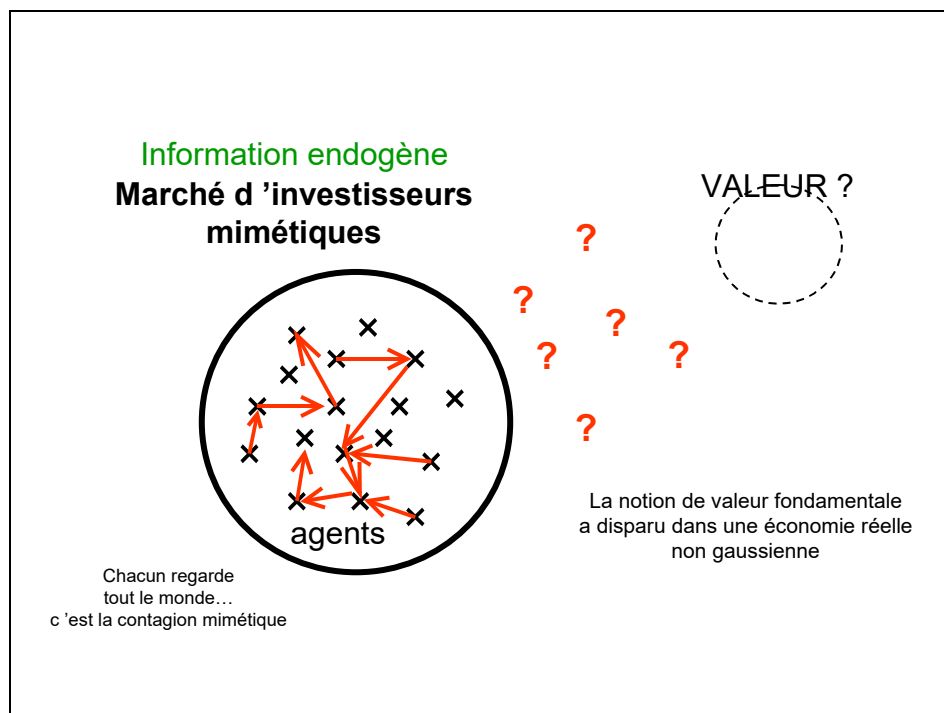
Information endogène

Marché d 'investisseurs mimétiques

VALEUR ?

?

?

?

?

?

?

agents

La notion de valeur fondamentale a disparu dans une économie réelle non gaussienne

Chacun regarde tout le monde… c 'est la contagion mimétique